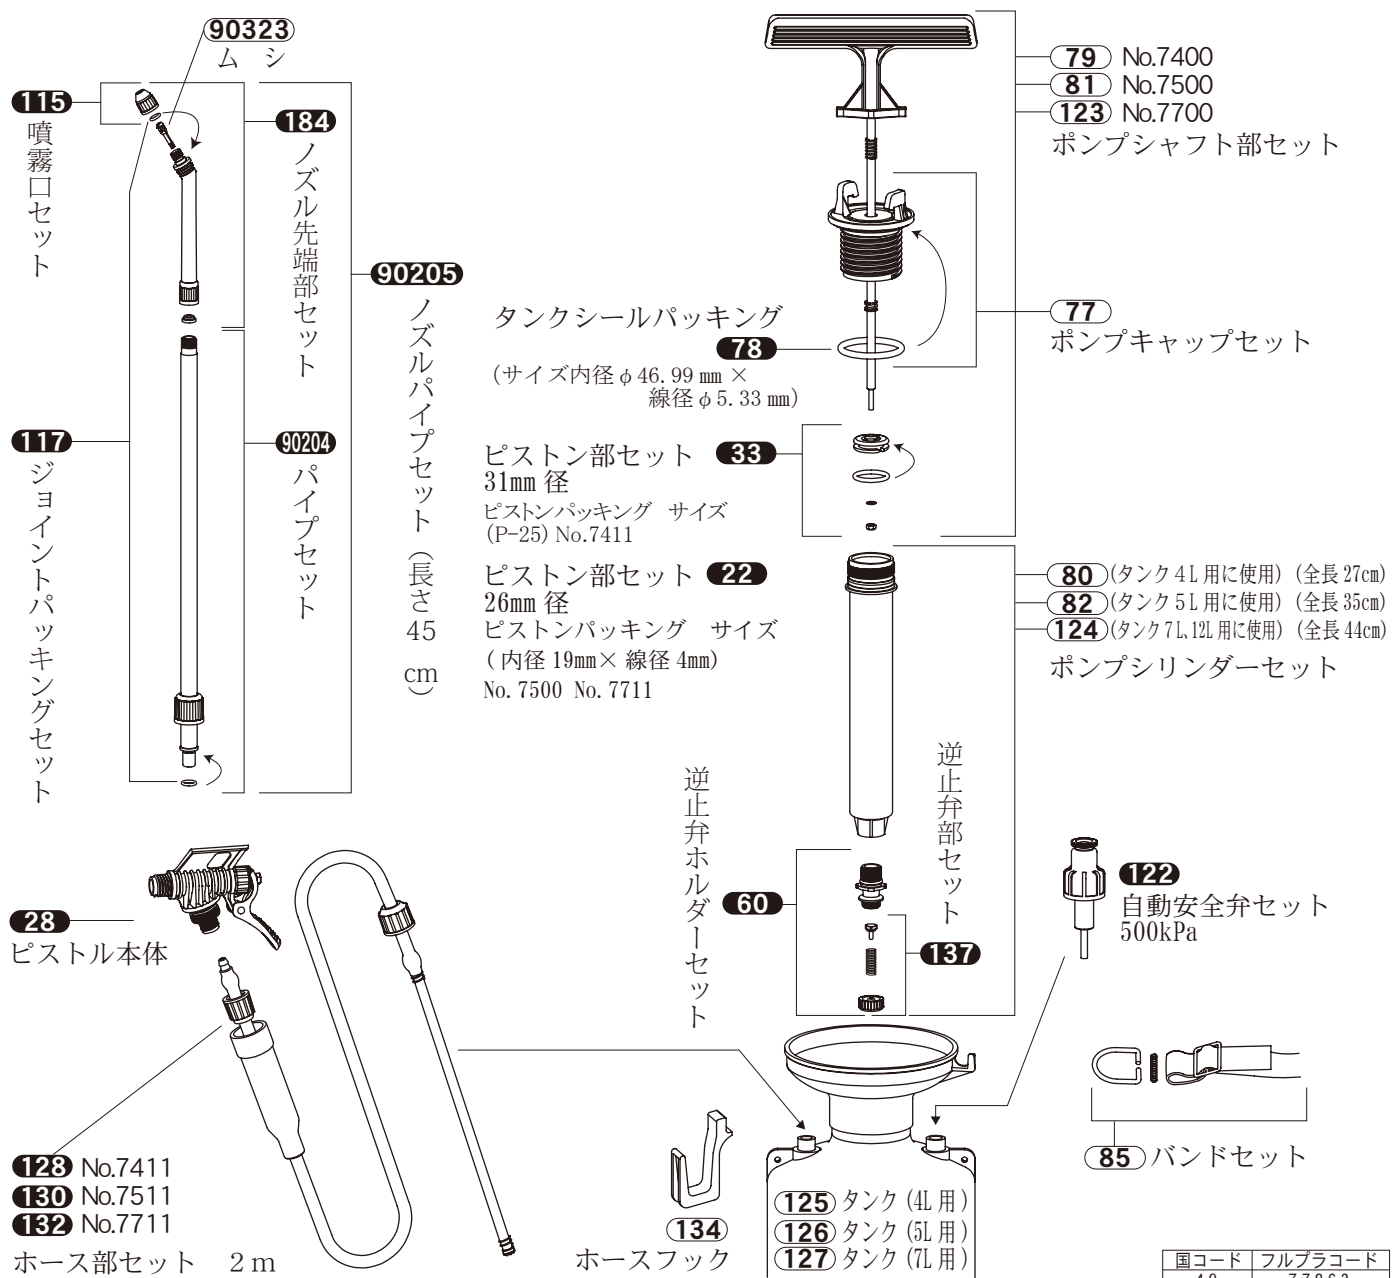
90323
ムシ

115
噴霧口セット

184
ノズル先端部セット

90205
ノズルパイプセット（長さ45cm）

117
ジョイントパッキングセット

90204
パイプセット

79 No.7400
81 No.7500
123 No.7700
ポンプシャフト部セット

タンクシールパッキング
78
（サイズ内径 φ 46.99 mm × 線径 φ 5.33 mm）

77
ポンプキャップセット

ピストン部セット 33
31mm 径
ピストンパッキング サイズ (P-25) No.7411

ピストン部セット 22
26mm 径
ピストンパッキング サイズ
( 内径 19mm× 線径 4mm)
No. 7500 No. 7711

80 (タンク 4L 用に使用) (全長 27cm)
82 (タンク 5L 用に使用) (全長 35cm)
124 (タンク 7L,12L 用に使用) (全長 44cm)
ポンプシリンダーセット

逆止弁部セット

逆止弁ホルダーセット

60

137

122
自動安全弁セット
500kPa

28
ピストル本体

85 バンドセット

128 No.7411
130 No.7511
132 No.7711
ホース部セット 2ｍ

134
ホースフック

125 タンク (4L 用)
126 タンク (5L 用)
127 タンク (7L 用)

| 国コード | フルプラコード |
|---|---|
| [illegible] | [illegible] |